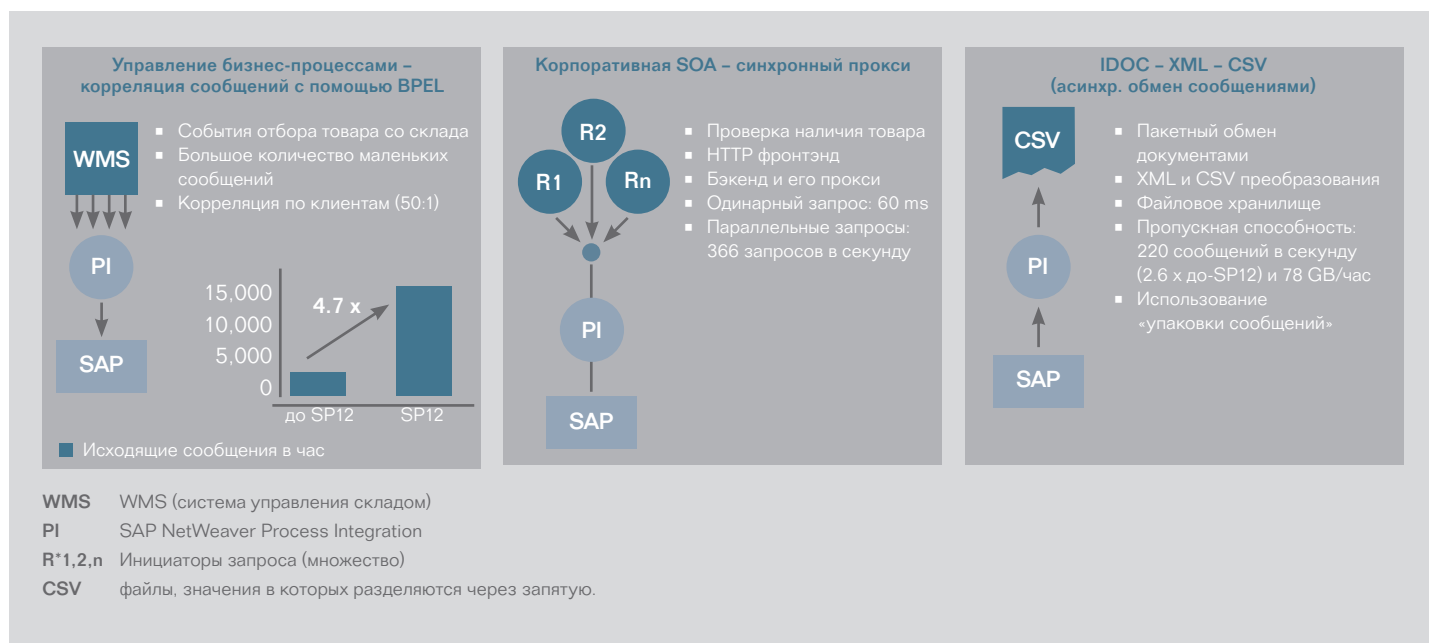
Управление бизнес-процессами – корреляция сообщений с помощью BPEL

WMS

PI

SAP

- События отбора товара со склада
- Большое количество маленьких сообщений
- Корреляция по клиентам (50:1)

15,000
10,000
5,000
0

4.7 x

до SP12 SP12

Исходящие сообщения в час

Корпоративная SOA – синхронный прокси

R2
R1
Rn

PI

SAP

- Проверка наличия товара
- HTTP фронтэнд
- Бэкенд и его прокси
- Одинарный запрос: 60 ms
- Параллельные запросы: 366 запросов в секунду

IDOC – XML – CSV (асинхр. обмен сообщениями)

CSV

PI

SAP

- Пакетный обмен документами
- XML и CSV преобразования
- Файловое хранилище
- Пропускная способность: 220 сообщений в секунду (2.6 x до-SP12) и 78 GB/час
- Использование «упаковки сообщений»

WMS WMS (система управления складом)
PI SAP NetWeaver Process Integration
R*1,2,n Инициаторы запроса (множество)
CSV файлы, значения в которых разделяются через запятую.